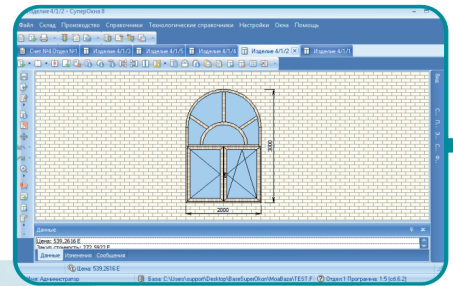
Изделие 4/1/2 - СуперОкна 8

Файл Склад Производство Справочники Технологические справочники Настройки Окна Помощь

Счет №4 Отдел №1 | Изделие 4/1/3 | Изделие 4/1/5 | Изделие 4/1/4 | Изделие 4/1/2 | Изделие 4/1/1

2000

2000

Вид

Данные

Цена: 539,2616 E

Закуп стоимость: 323,5922 E

Данные Изменения Сообщения

Цена: 539,2616 E

Имя: Администратор | База: C:\Users\support\Desktop\BaseSuperOkon\MoaBaze\TEST.F | Отдел 1 Программа: 1:5 (c6.6.2)